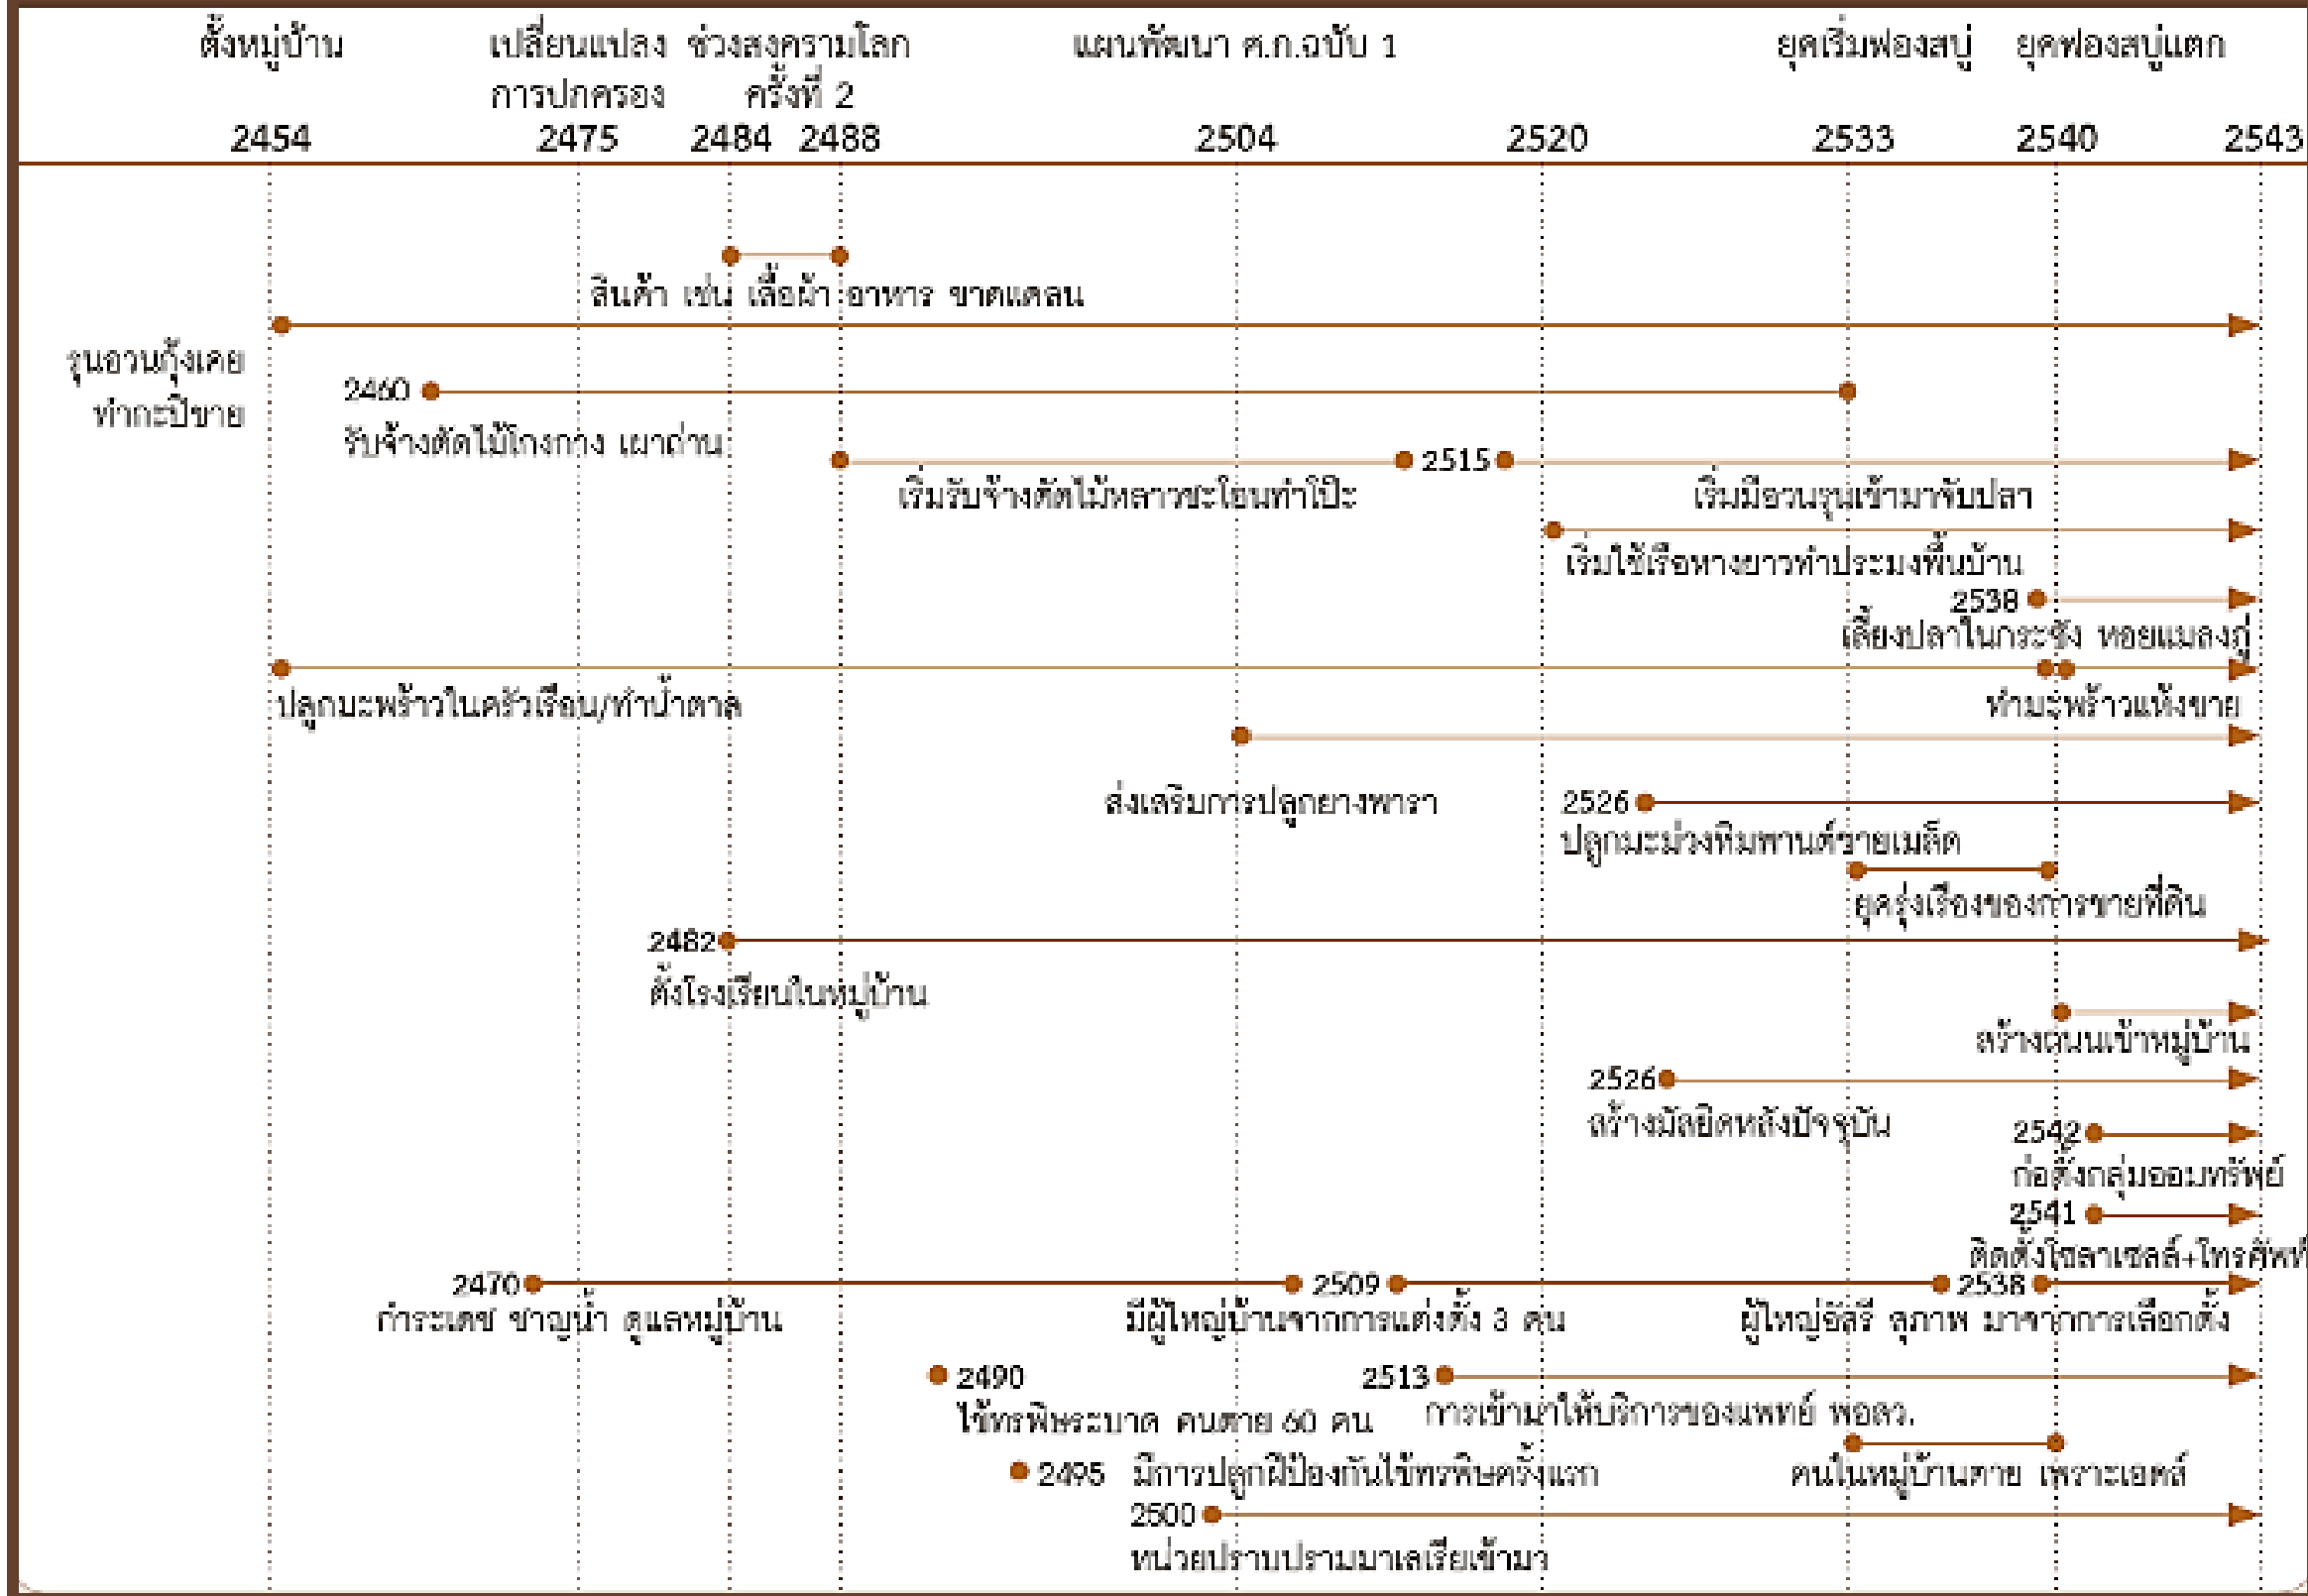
ตั้งหมู่บ้าน
เปลี่ยนแปลงการปกครอง
ช่วงสงครามโลกครั้งที่ 2
แผนพัฒนา ศ.ก.ฉบับ 1
ยุคเริ่มฟองสบู่
ยุคฟองสบู่แตก

2454 2475 2484 2488 2504 2520 2533 2540 2543

สินค้า เช่น เสื้อผ้า อาหาร ขาดแคลน
รุนอวนกุ้งเคย ทำกะปิขาย
2460
รับจ้างตัดไม้โกงกาง เผาถ่าน
2515
เริ่มรับจ้างตัดไม้หลาวชะโอนทำโป๊ะ
เริ่มมีอวนรุนเข้ามาจับปลา
เริ่มใช้เรือหางยาวทำประมงพื้นบ้าน
2538
เลี้ยงปลาในกระชัง หอยแมลงภู่
ปลูกมะพร้าวในครัวเรือน/ทำน้ำตาล
ทำมะพร้าวแห้งขาย
ส่งเสริมการปลูกยางพารา
2526
ปลูกมะม่วงหิมพานต์ขายเมล็ด
ยุครุ่งเรืองของการขายที่ดิน
2482
ตั้งโรงเรียนในหมู่บ้าน
สร้างถนนเข้าหมู่บ้าน
2526
สร้างมัสยิดหลังปัจจุบัน
2542
ก่อตั้งกลุ่มออมทรัพย์
2541
ติดตั้งโซลาเซลล์+โทรศัพท์
2470
กำระเดช ชาญน้ำ ดูแลหมู่บ้าน
2509
มีผู้ใหญ่บ้านจากการแต่งตั้ง 3 คน
2538
ผู้ใหญ่อัสรี สุภาพ มาจากการเลือกตั้ง
2490
ไข้ทรพิษระบาด คนตาย 60 คน
2513
การเข้ามาให้บริการของแพทย์ พอสว.
2495 มีการปลูกฝีป้องกันไข้ทรพิษครั้งแรก
คนในหมู่บ้านตาย เพราะเอดส์
2500
หน่วยปราบปรามมาเลเรียเข้ามา